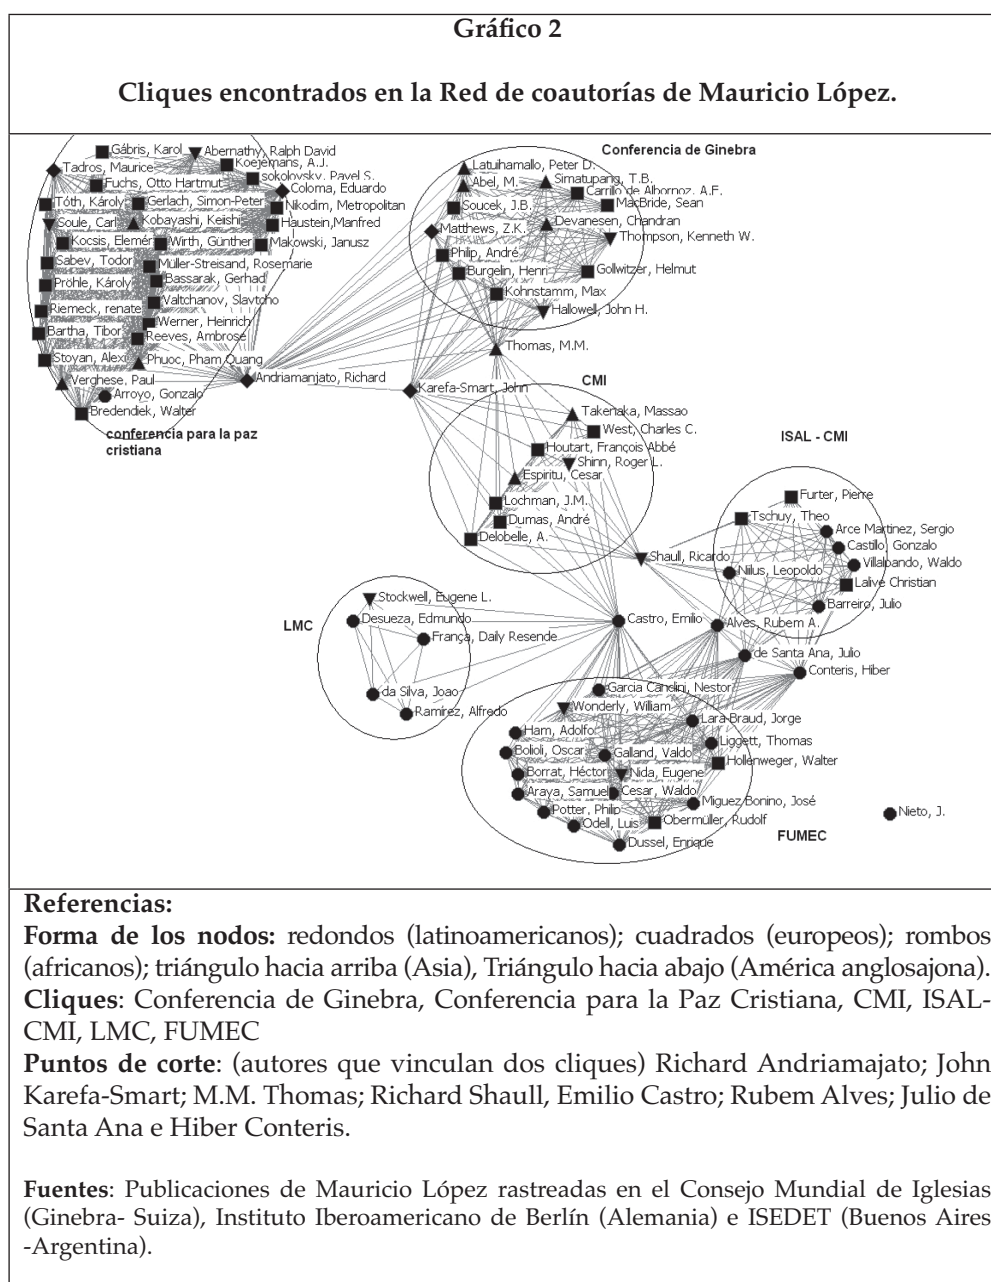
**Gráfico 2**

**Cliques encontrados en la Red de coautorías de Mauricio López.**

Gábris, Karol
Abernathy, Ralph David
Tadros, Maurice
Koejemans, A.J.
Fuchs, Otto Hartmut
sokolovsky, Pavel S.
Coloma, Eduardo
Tóth, Károly
Gerlach, Simon-Peter
Nikodim, Metropolitan
Soule, Carl
Kobayashi, Keishi
Haustein, Manfred
Kocsis, Elemér
Wirth, Günther
Makowski, Janusz
Sabev, Todor
Müller-Streisand, Rosemarie
Pröhle, Károly
Bassarak, Gerhad
Valtchanov, Slavtcho
Riemeck, renate
Werner, Heinrich
Bartha, Tibor
Reeves, Ambrose
Stoyan, Alexi
Phuoc, Pham Quang
Verghese, Paul
Andriamanjato, Richard
Arroyo, Gonzalo
Bredendiek, Walter
conferencia para la paz cristiana

Conferencia de Ginebra
Latuihamallo, Peter D.
Abel, M.
Simatupang, T.B.
Carrillo de Albornoz, A.F.
Soucek, J.B.
MacBride, Sean
Devanesen, Chandran
Matthews, Z.K.
Thompson, Kenneth W.
Philip, André
Burgelin, Henri
Gollwitzer, Helmut
Kohnstamm, Max
Hallowell, John H.
Thomas, M.M.
Karefa-Smart, John

CMI
Takenaka, Massao
West, Charles C.
Houtart, François Abbé
Shinn, Roger L.
Espiritu, Cesar
Lochman, J.M.
Dumas, André
Delobelle, A.

ISAL - CMI
Furter, Pierre
Tschuy, Theo
Arce Martinez, Sergio
Castillo, Gonzalo
Villalbando, Waldo
Shaull, Ricardo
Nilus, Leopoldo
Lalive Christian
Barreiro, Julio

LMC
Stockwell, Eugene L.
Desueza, Edmundo
França, Daily Resende
da Silva, Joao
Ramírez, Alfredo

Castro, Emilio
Alves, Rubem A.
de Santa Ana, Julio
Conteris, Hiber
Garcia Canclini, Nestor
Wonderly, William
Lara-Braud, Jorge
Ham, Adolfo
Liggett, Thomas
Bololi, Oscar
Galland, Valdo
Hollenweger, Walter
Borrat, Héctor
Nida, Eugene
Araya, Samuel
Cesar, Waldo
Miguez Bonino, José
Potter, Philip
Odell, Luis
Obermüller, Rudolf
Dussel, Enrique
Nieto, J.
FUMEC

**Referencias:**
**Forma de los nodos:** redondos (latinoamericanos); cuadrados (europeos); rombos (africanos); triángulo hacia arriba (Asia), Triángulo hacia abajo (América anglosajona).
**Cliques**: Conferencia de Ginebra, Conferencia para la Paz Cristiana, CMI, ISAL-CMI, LMC, FUMEC
**Puntos de corte**: (autores que vinculan dos cliques) Richard Andriamajato; John Karefa-Smart; M.M. Thomas; Richard Shaull, Emilio Castro; Rubem Alves; Julio de Santa Ana e Hiber Conteris.

**Fuentes**: Publicaciones de Mauricio López rastreadas en el Consejo Mundial de Iglesias (Ginebra- Suiza), Instituto Iberoamericano de Berlín (Alemania) e ISEDET (Buenos Aires -Argentina).